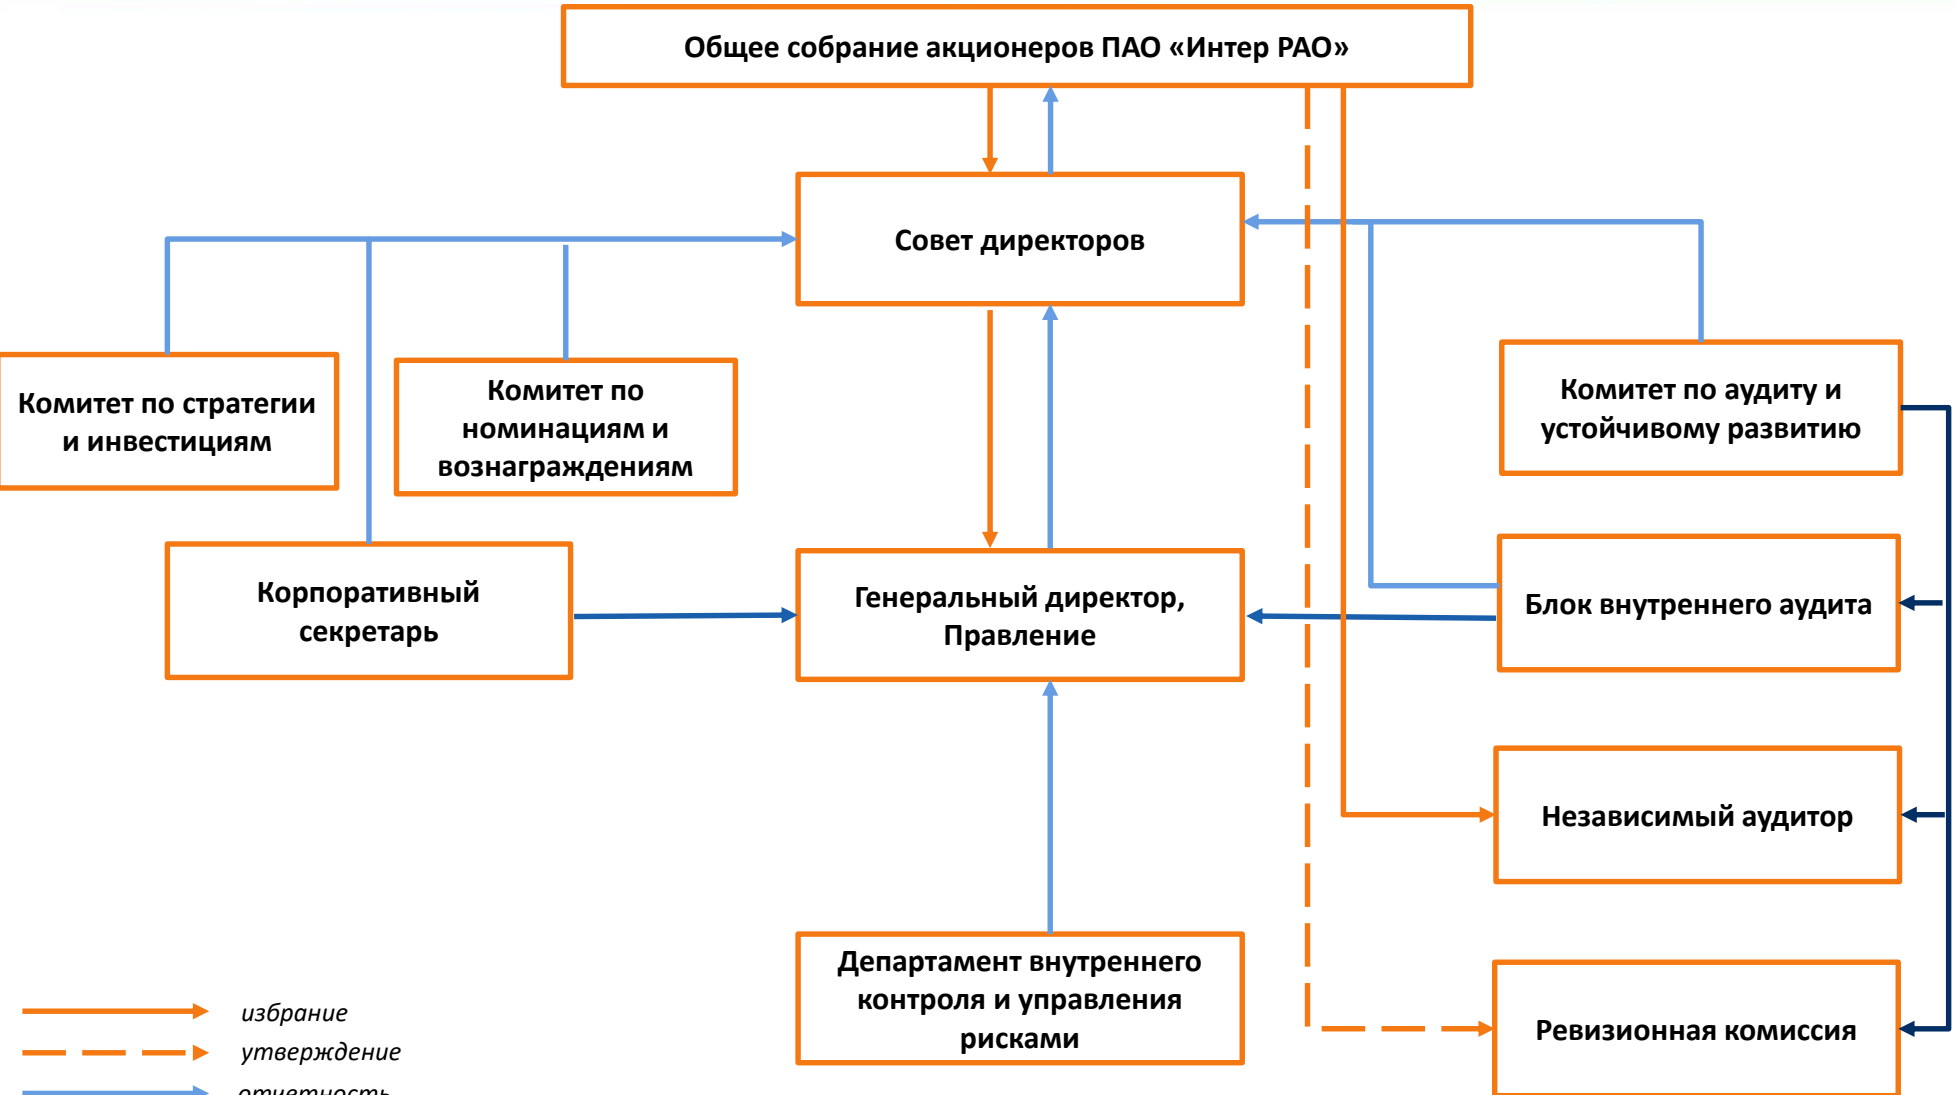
Общее собрание акционеров ПАО «Интер РАО»

Совет директоров

Комитет по стратегии и инвестициям

Комитет по номинациям и вознаграждениям

Комитет по аудиту и устойчивому развитию

Корпоративный секретарь

Генеральный директор, Правление

Блок внутреннего аудита

Независимый аудитор

Департамент внутреннего контроля и управления рисками

Ревизионная комиссия

избрание

утверждение

отчетность